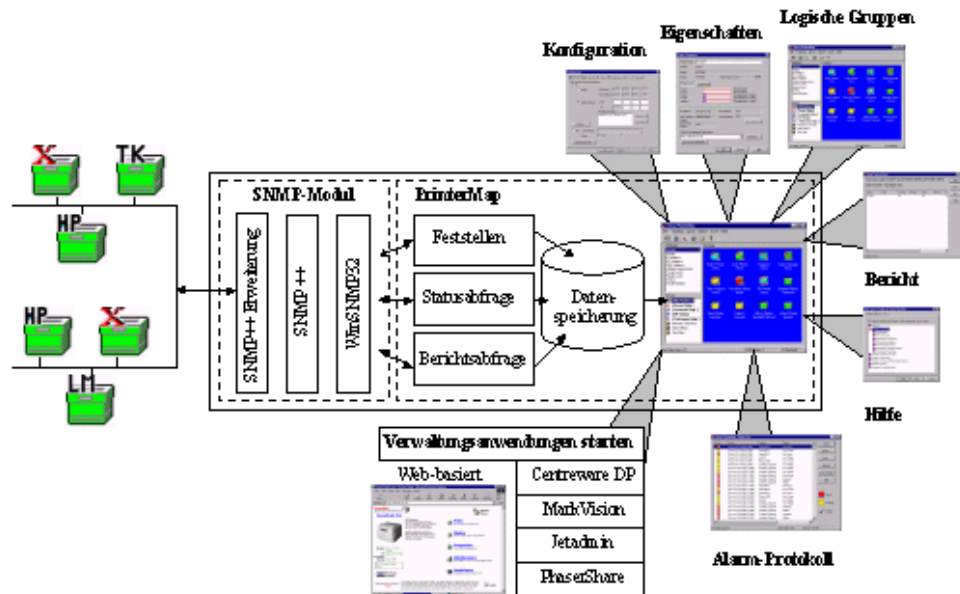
Konfiguration

Eigenschaften

Logische Gruppen

X

TK

HP

HP

X

LM

SNMP-Modul

SNMP++ Erweiterung

SNMP++

WinSNMP32

PrinterMap

Feststellen

Statusabfrage

Berichtsabfrage

Datenspeicherung

Bericht

Hilfe

Verwaltungsanwendungen starten

Web-basiert

Centreware DP

MarkVision

Jetadmin

PhaserShare

Alarm-Protokoll